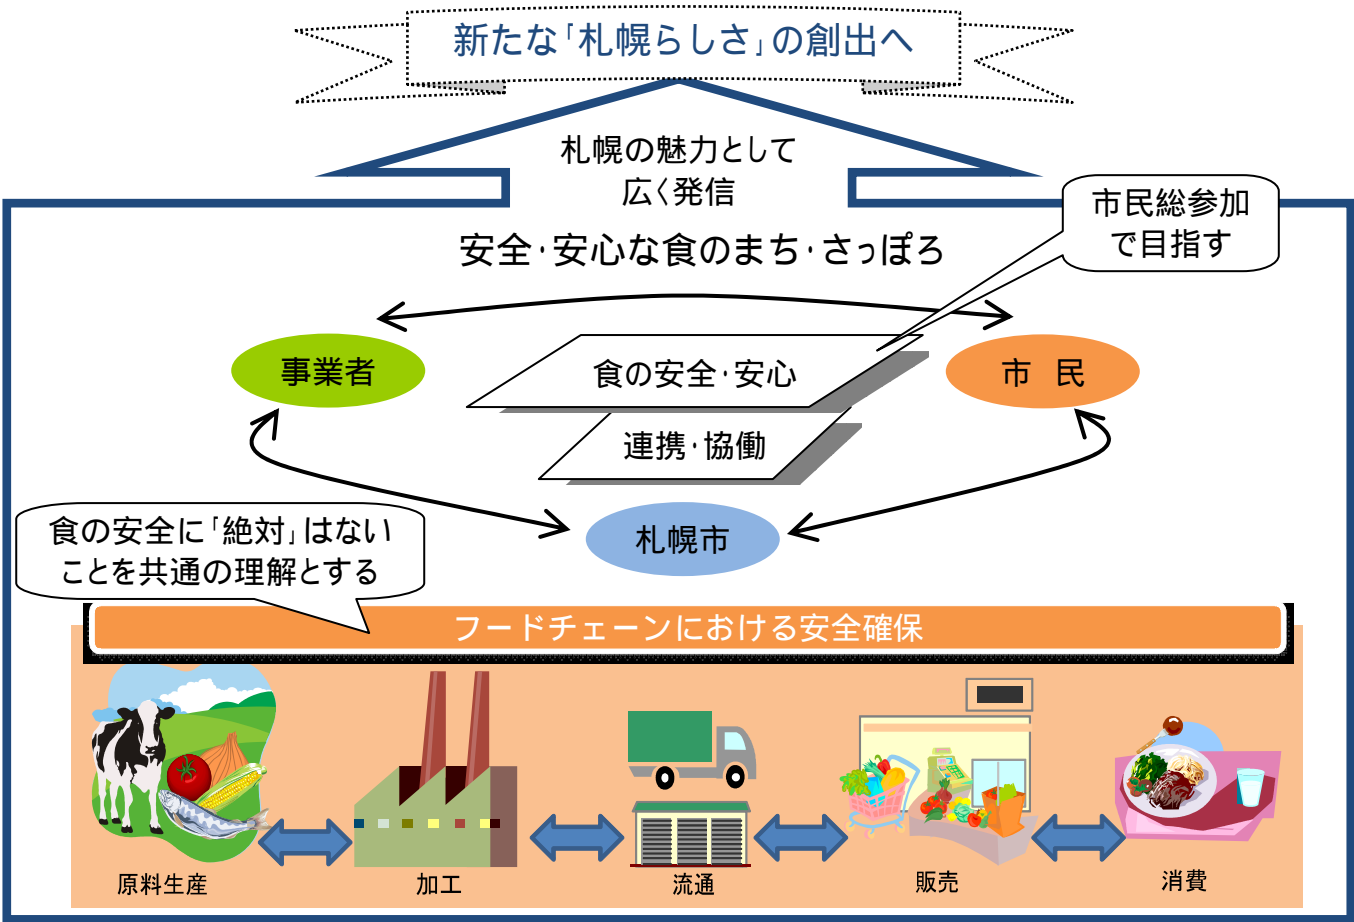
新たな「札幌らしさ」の創出へ

札幌の魅力として
広く発信

市民総参加
で目指す

安全·安心な食のまち·さっぽろ

事業者

食の安全·安心

市　民

連携·協働

食の安全に「絶対」はない
ことを共通の理解とする

札幌市

フードチェーンにおける安全確保

原料生産

加工

流通

販売

消費